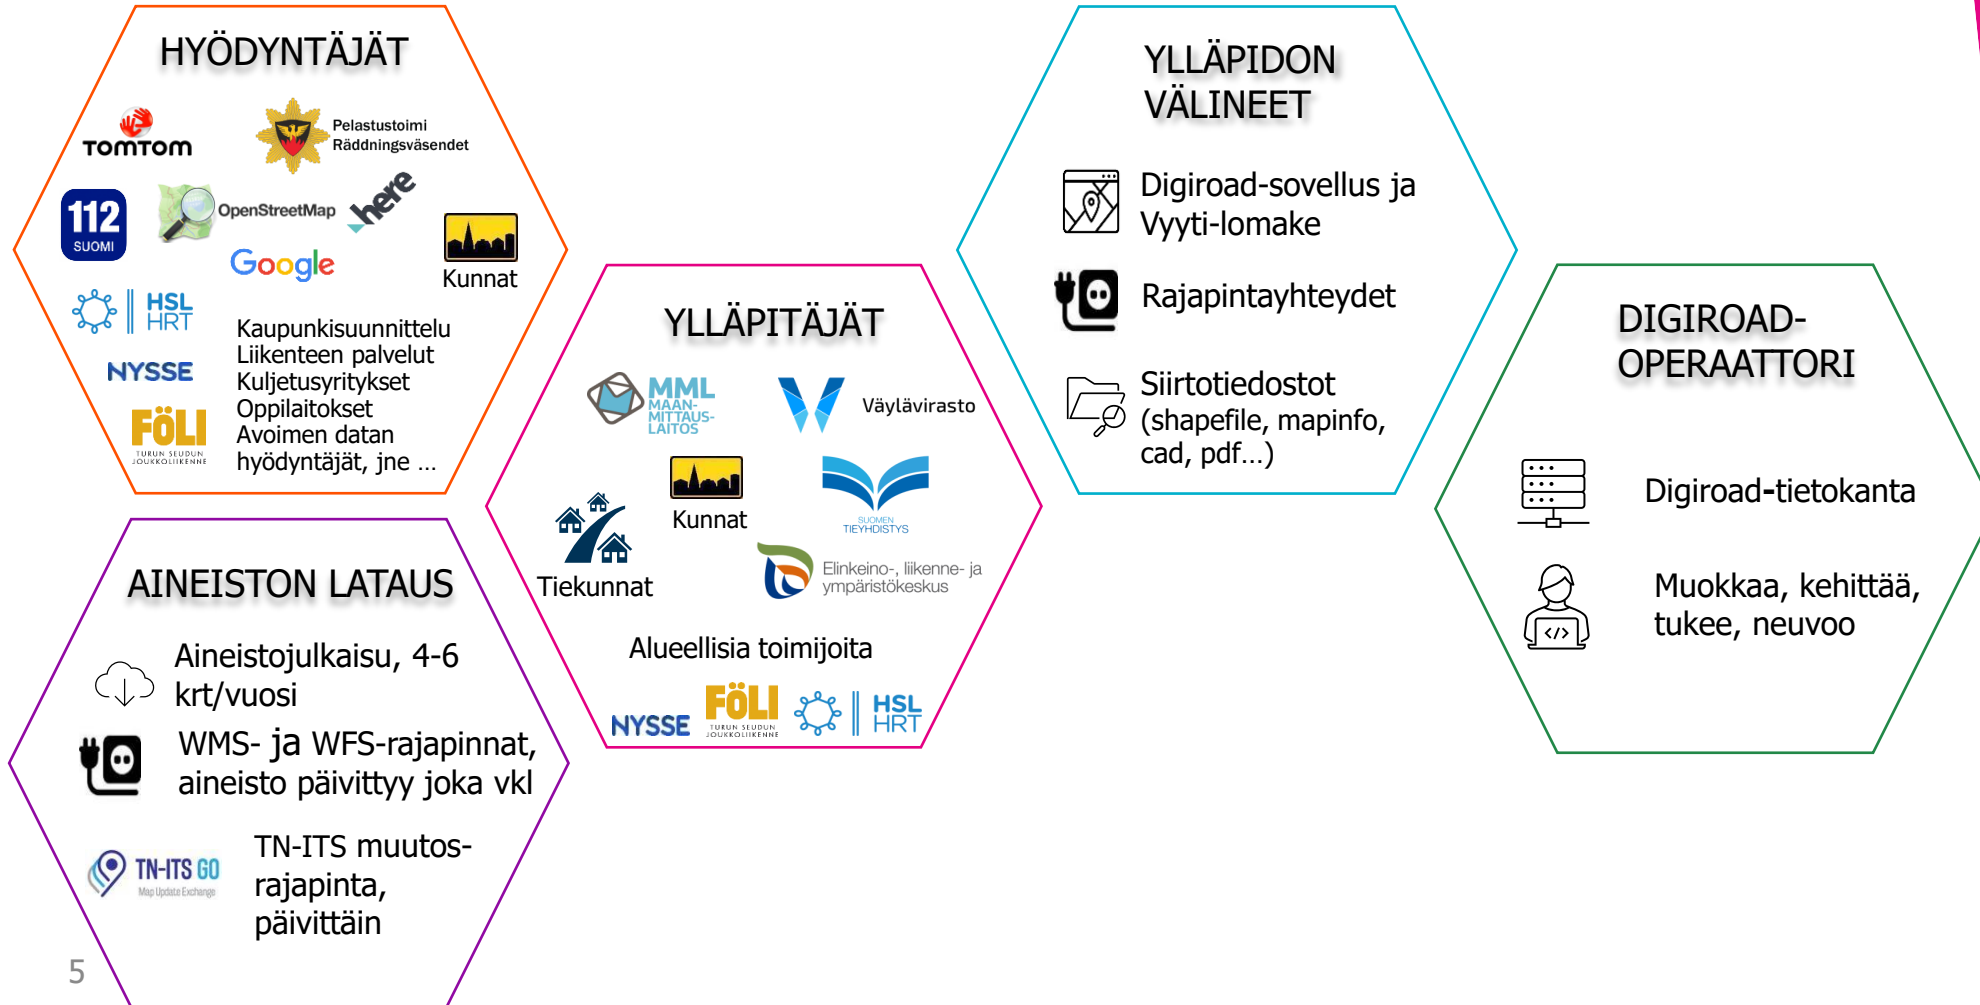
HYÖDYNTÄJÄT

TOMTOM

Pelastustoimi
Räddningsväsendet

112
SUOMI

OpenStreetMap

here

Google

Kunnat

HSL
HRT

NYSSE

FÖLI
TURUN SEUDUN JOUKKOLIIKENNE

Kaupunkisuunnittelu
Liikenteen palvelut
Kuljetusyritykset
Oppilaitokset
Avoimen datan hyödyntäjät, jne …

YLLÄPIDON VÄLINEET

Digiroad-sovellus ja Vyyti-lomake

Rajapintayhteydet

Siirtotiedostot (shapefile, mapinfo, cad, pdf…)

YLLÄPITÄJÄT

MML
MAANMITTAUSLAITOS

Väylävirasto

Kunnat

SUOMEN TIEYHDISTYS

Tiekunnat

Elinkeino-, liikenne- ja ympäristökeskus

Alueellisia toimijoita

NYSSE

FÖLI
TURUN SEUDUN JOUKKOLIIKENNE

HSL
HRT

DIGIROAD-OPERAATTORI

Digiroad-tietokanta

Muokkaa, kehittää, tukee, neuvoo

AINEISTON LATAUS

Aineistojulkaisu, 4-6 krt/vuosi

WMS- ja WFS-rajapinnat, aineisto päivittyy joka vkl

TN-ITS GO
Map Update Exchange

TN-ITS muutos-rajapinta, päivittäin

5